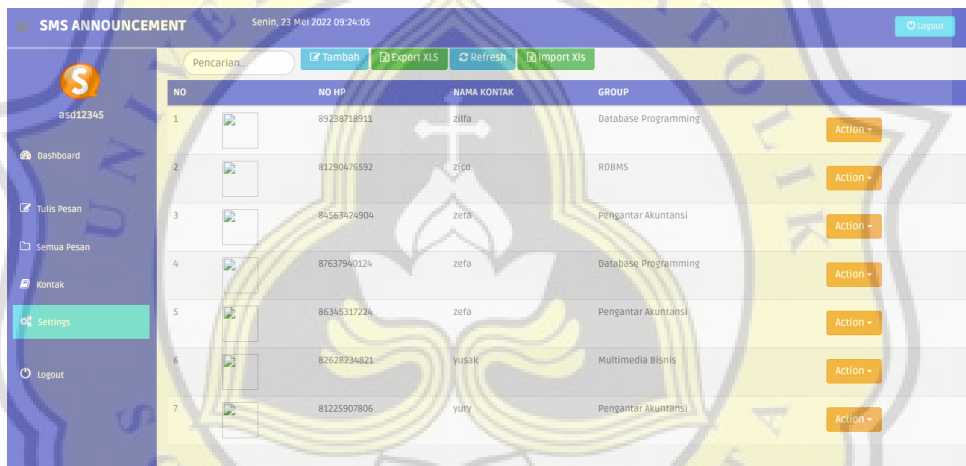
SMS ANNOUNCEMENT
Senin, 23 Mei 2022 09:24:05
Logout

asd12345
Dashboard
Tulis Pesan
Semua Pesan
Kontak
Settings
Logout

Pencarian..
Tambah
Export XLS
Refresh
Import Xls

| NO | | NO HP | NAMA KONTAK | GROUP | |
|---|---|---|---|---|---|
| 1 | | 89238718911 | zilfa | Database Programming | Action |
| 2 | | 81290476592 | zico | RDBMS | Action |
| 3 | | 84563424904 | zeta | Pengantar Akuntansi | Action |
| 4 | | 87637940124 | zefa | Database Programming | Action |
| 5 | | 86345317224 | zefa | Pengantar Akuntansi | Action |
| 6 | | 82628234821 | yusak | Multimedia Bisnis | Action |
| 7 | | 81225907806 | yuty | Pengantar Akuntansi | Action |